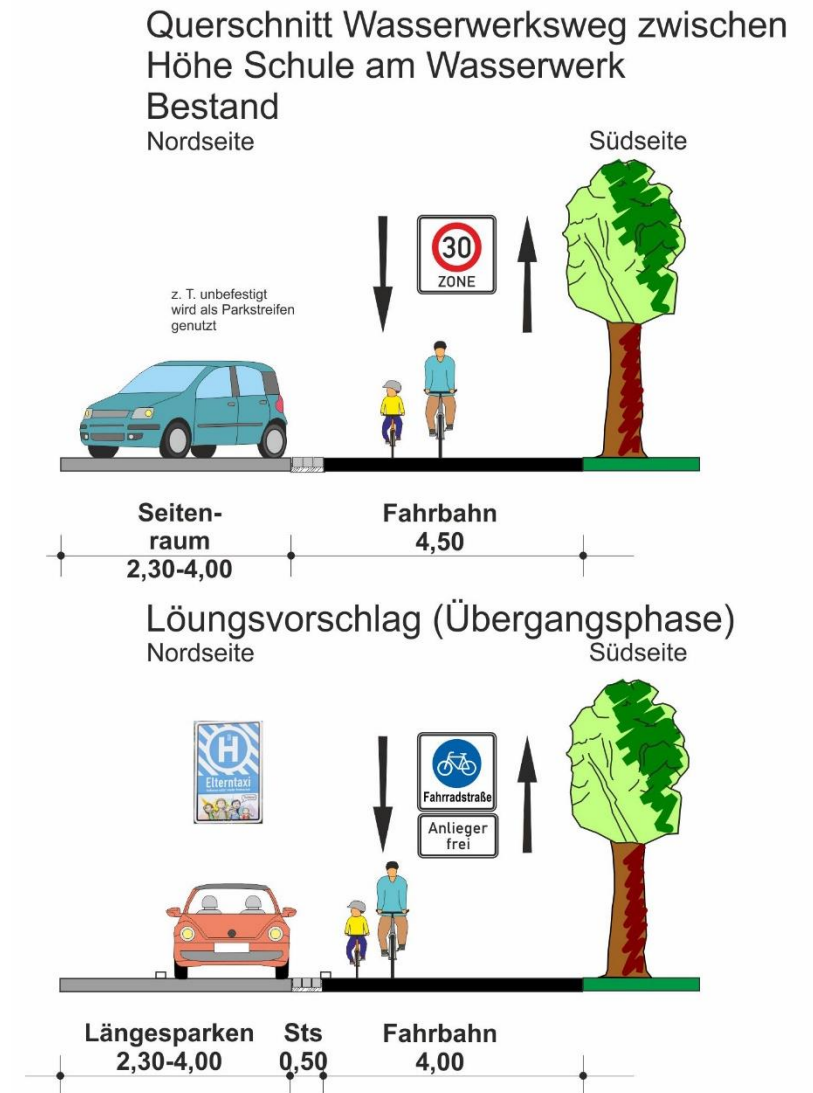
Querschnitt Wasserwerksweg zwischen Höhe Schule am Wasserwerk
Bestand

Nordseite

Südseite

30
ZONE

z. T. unbefestigt wird als Parkstreifen genutzt

Seitenraum
2,30-4,00

Fahrbahn
4,50

Löungsvorschlag (Übergangsphase)

Nordseite

Südseite

H
Elterntaxi

Fahrradstraße

Anlieger frei

Längesparken
2,30-4,00

Sts
0,50

Fahrbahn
4,00